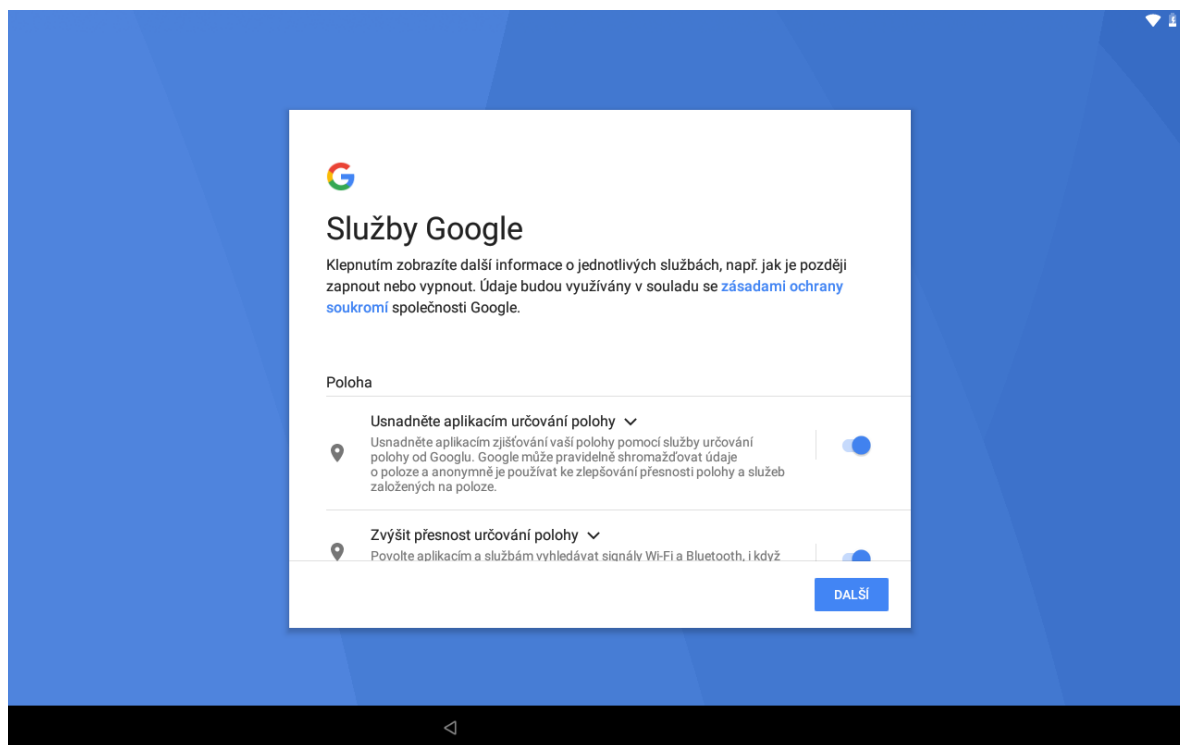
G

Služby Google

Klepnutím zobrazíte další informace o jednotlivých službách, např. jak je později zapnout nebo vypnout. Údaje budou využívány v souladu se zásadami ochrany soukromí společnosti Google.

Poloha

Usnadněte aplikacím určování polohy

Usnadněte aplikacím zjišťování vaší polohy pomocí služby určování polohy od Googlu. Google může pravidelně shromažďovat údaje o poloze a anonymně je používat ke zlepšování přesnosti polohy a služeb založených na poloze.

Zvýšit přesnost určování polohy

Povolte aplikacím a službám vyhledávat signály Wi-Fi a Bluetooth, i když

DALŠÍ